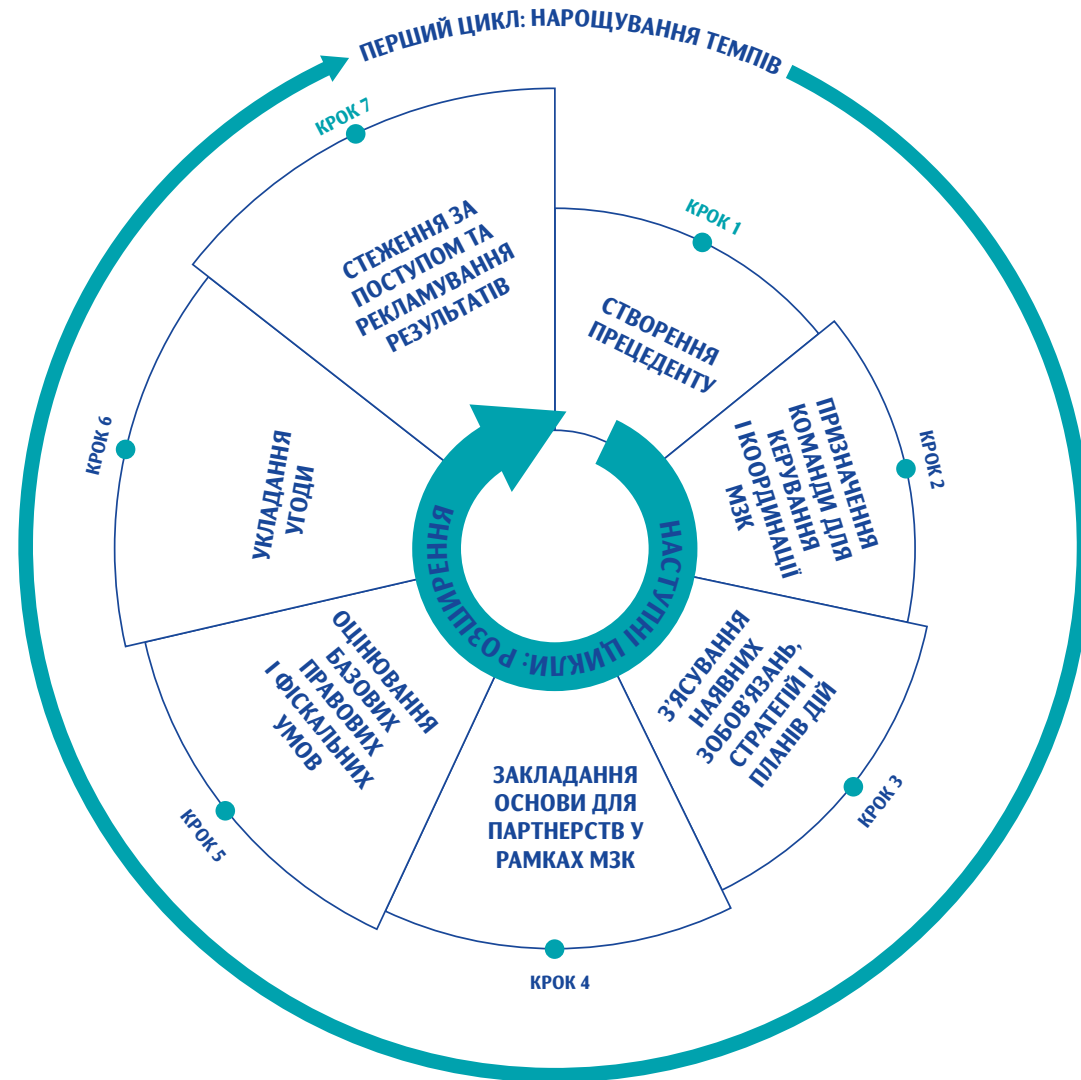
ПЕРШИЙ ЦИКЛ: НАРОЩУВАННЯ ТЕМПІВ

КРОК 1
СТВОРЕННЯ ПРЕЦЕДЕНТУ

КРОК 2
ПРИЗНАЧЕННЯ КОМАНДИ ДЛЯ КЕРУВАННЯ І КООРДИНАЦІЇ МЗК

КРОК 3
З'ЯСУВАННЯ НАЯВНИХ ЗОБОВ'ЯЗАНЬ, СТРАТЕГІЙ І ПЛАНІВ ДІЙ

КРОК 4
ЗАКЛАДАННЯ ОСНОВИ ДЛЯ ПАРТНЕРСТВ У РАМКАХ МЗК

КРОК 5
ОЦІНЮВАННЯ БАЗОВИХ ПРАВОВИХ І ФІСКАЛЬНИХ УМОВ

КРОК 6
УКЛАДАННЯ УГОДИ

КРОК 7
СТЕЖЕННЯ ЗА ПОСТУПОМ ТА РЕКЛАМУВАННЯ РЕЗУЛЬТАТІВ

НАСТУПНІ ЦИКЛИ: РОЗШИРЕННЯ